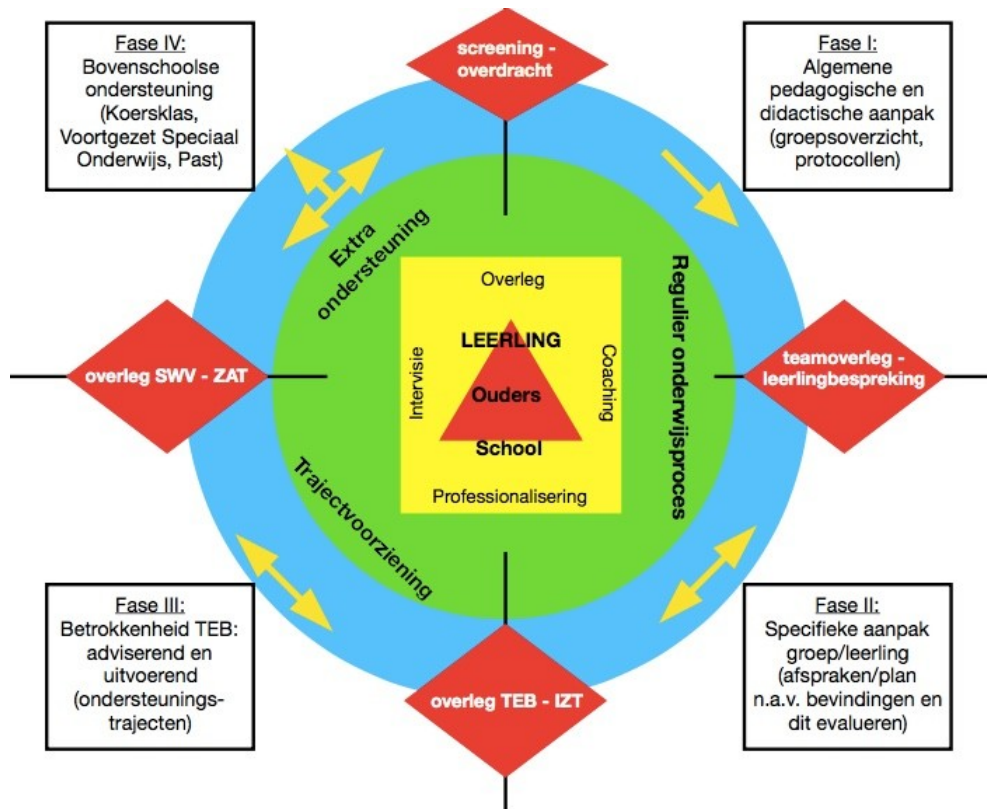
Fase IV:
Bovenschoolse ondersteuning (Koersklas, Voortgezet Speciaal Onderwijs, Past)

screening - overdracht

Fase I:
Algemene pedagogische en didactische aanpak (groepsoverzicht, protocollen)

Extra ondersteuning

Regulier onderwijsproces

Overleg

LEERLING

Intervisie

Coaching

Ouders

School

Professionalisering

overleg SWV - ZAT

teamoverleg - leerlingbespreking

Trajectvoorziening

Fase III:
Betrokkenheid TEB: adviserend en uitvoerend (ondersteuningstrajecten)

overleg TEB - IZT

Fase II:
Specifieke aanpak groep/leerling (afspraken/plan n.a.v. bevindingen en dit evalueren)